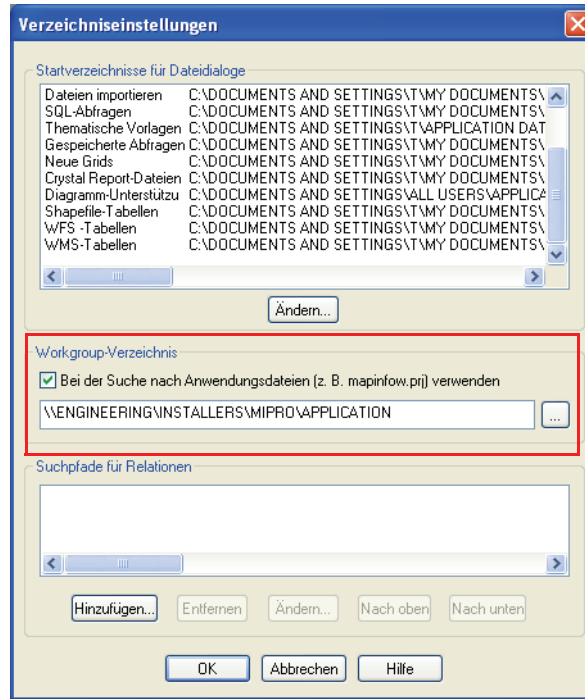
Verzeichniseinstellungen

Startverzeichnisse für Dateidialoge

| | |
|---|---|
| Dateien importieren | C:\DOCUMENTS AND SETTINGS\T\MY DOCUMENTS\ |
| SQL-Abfragen | C:\DOCUMENTS AND SETTINGS\T\MY DOCUMENTS\ |
| Thematische Vorlagen | C:\DOCUMENTS AND SETTINGS\T\APPLICATION DAT |
| Gespeicherte Abfragen | C:\DOCUMENTS AND SETTINGS\T\MY DOCUMENTS\ |
| Neue Grids | C:\DOCUMENTS AND SETTINGS\T\MY DOCUMENTS\ |
| Crystal Report-Dateien | C:\DOCUMENTS AND SETTINGS\T\MY DOCUMENTS\ |
| Diagramm-Unterstützu | C:\DOCUMENTS AND SETTINGS\ALL USERS\APPLICA |
| Shapefile-Tabellen | C:\DOCUMENTS AND SETTINGS\T\MY DOCUMENTS\ |
| WFS -Tabellen | C:\DOCUMENTS AND SETTINGS\T\MY DOCUMENTS\ |
| WMS-Tabellen | C:\DOCUMENTS AND SETTINGS\T\MY DOCUMENTS\ |

Ändern...

Workgroup-Verzeichnis

Bei der Suche nach Anwendungsdateien (z. B. mapinfow.prj) verwenden

\\ENGINEERING\INSTALLERS\MIPRO\APPLICATION

...

Suchpfade für Relationen

Hinzufügen... Entfernen Ändern... Nach oben Nach unten

OK Abbrechen Hilfe